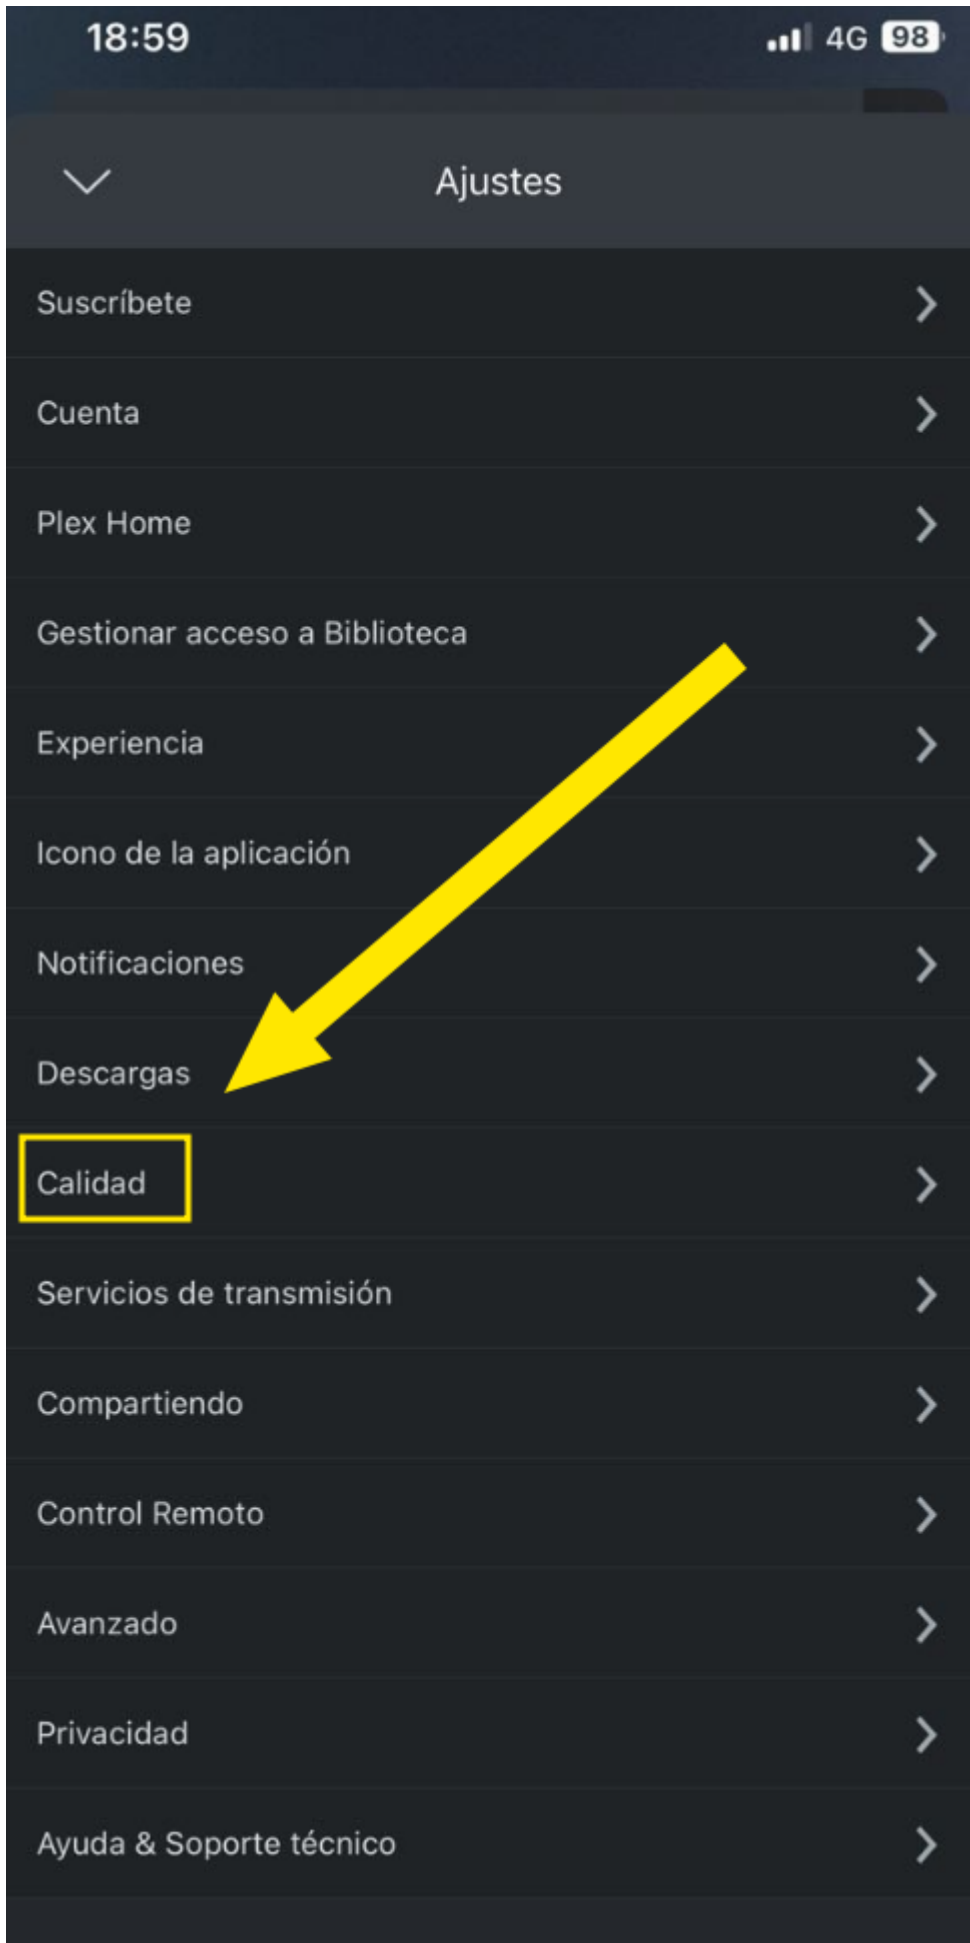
18:59
4G 98

Ajustes

Suscríbete

Cuenta

Plex Home

Gestionar acceso a Biblioteca

Experiencia

Icono de la aplicación

Notificaciones

Descargas

Calidad

Servicios de transmisión

Compartiendo

Control Remoto

Avanzado

Privacidad

Ayuda & Soporte técnico